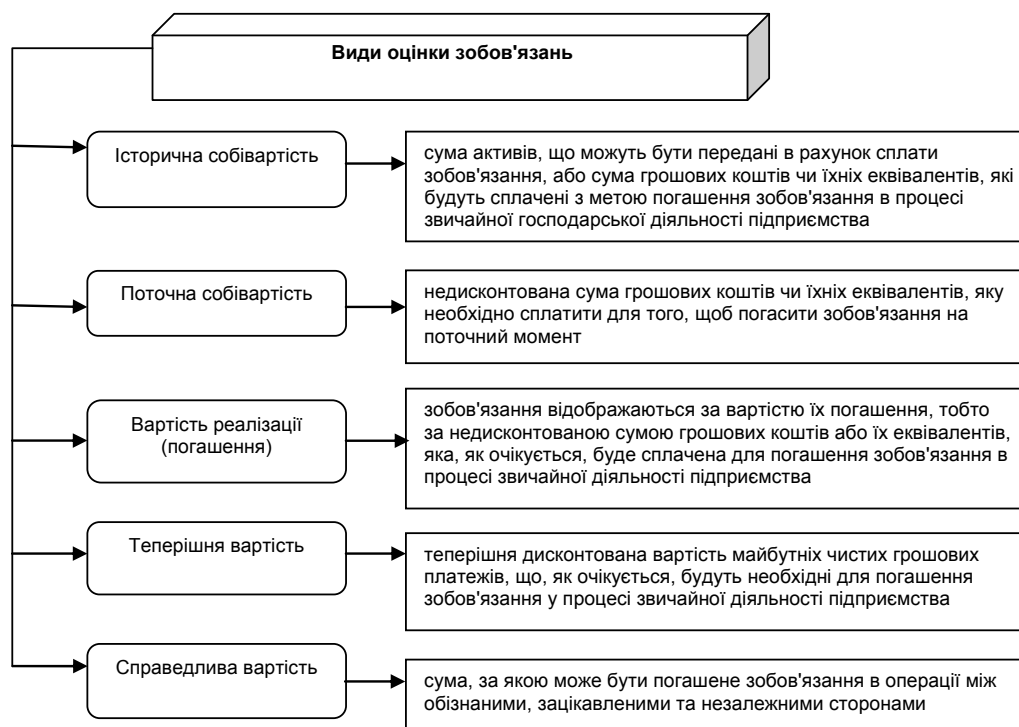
Види оцінки зобов'язань

Історична собівартість

сума активів, що можуть бути передані в рахунок сплати зобов'язання, або сума грошових коштів чи їхніх еквівалентів, які будуть сплачені з метою погашення зобов'язання в процесі звичайної господарської діяльності підприємства

Поточна собівартість

недисконтована сума грошових коштів чи їхніх еквівалентів, яку необхідно сплатити для того, щоб погасити зобов'язання на поточний момент

Вартість реалізації (погашення)

зобов'язання відображаються за вартістю їх погашення, тобто за недисконтованою сумою грошових коштів або їх еквівалентів, яка, як очікується, буде сплачена для погашення зобов'язання в процесі звичайної діяльності підприємства

Теперішня вартість

теперішня дисконтована вартість майбутніх чистих грошових платежів, що, як очікується, будуть необхідні для погашення зобов'язання у процесі звичайної діяльності підприємства

Справедлива вартість

сума, за якою може бути погашене зобов'язання в операції між обізнаними, зацікавленими та незалежними сторонами